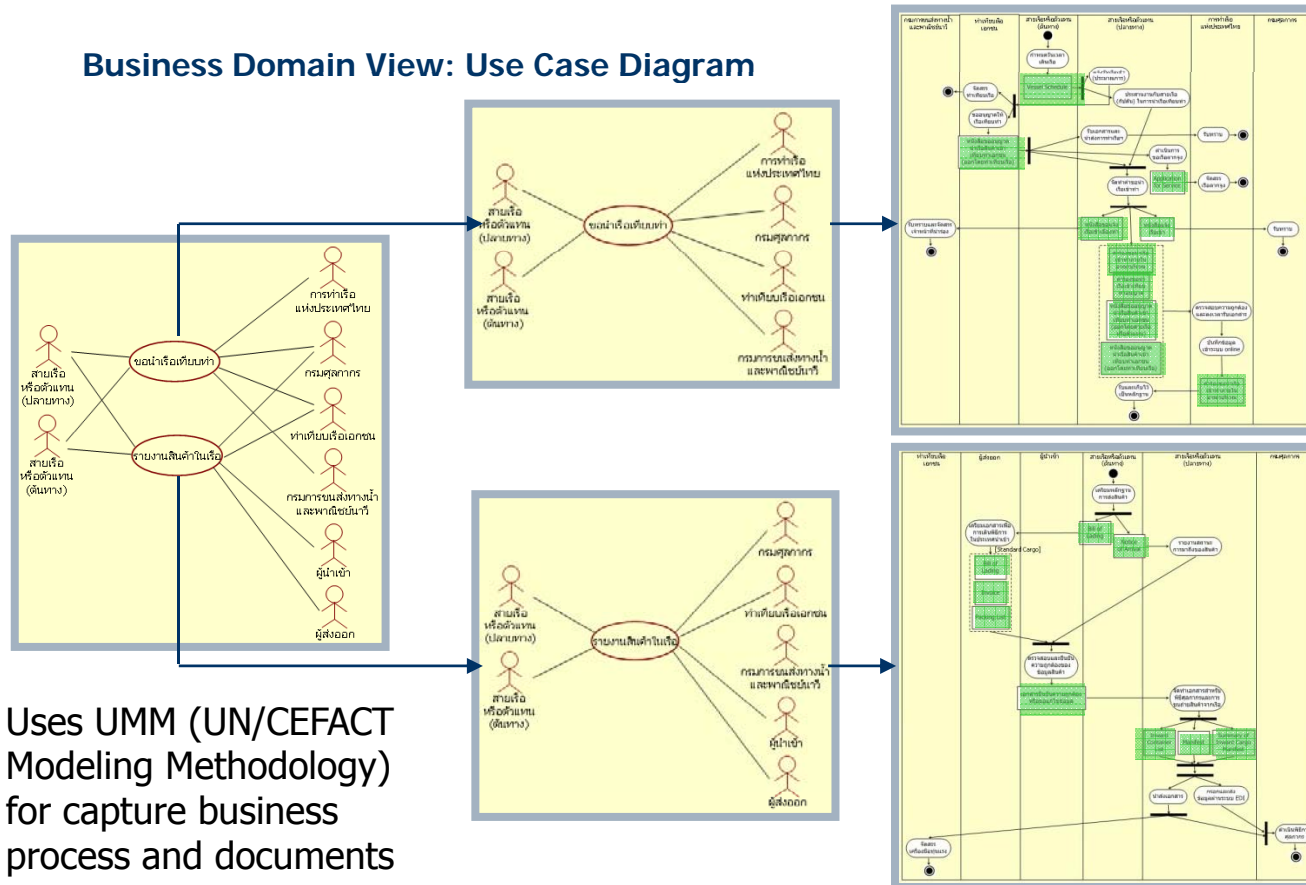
Business Domain View: Use Case Diagram

การท่าเรือ
แห่งประเทศไทย

กรมศุลกากร

ท่าเทียบเรือเอกชน

กรมการขนส่งทางน้ำ
และพาณิชย์นาวี

ผู้นำเข้า

ผู้ส่งออก

สายเรือ
หรือตัวแทน
(ปลายทาง)

สายเรือ
หรือตัวแทน
(ต้นทาง)

ขอนำเรือเทียบท่า

รายงานสินค้าในเรือ

สายเรือ
หรือตัวแทน
(ปลายทาง)

สายเรือ
หรือตัวแทน
(ต้นทาง)

ขอนำเรือเทียบท่า

การท่าเรือ
แห่งประเทศไทย

กรมศุลกากร

ท่าเทียบเรือเอกชน

กรมการขนส่งทางน้ำ
และพาณิชย์นาวี

สายเรือ
หรือตัวแทน
(ปลายทาง)

สายเรือ
หรือตัวแทน
(ต้นทาง)

รายงานสินค้าในเรือ

กรมศุลกากร

ท่าเทียบเรือเอกชน

กรมการขนส่งทางน้ำ
และพาณิชย์นาวี

ผู้นำเข้า

ผู้ส่งออก

Vessel Schedule

Application for Service

[Standard Cargo]

Bill of Lading

Invoice

Packing List

Bill of Lading

Notice of Arrival

Manifest

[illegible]

Uses UMM (UN/CEFACT Modeling Methodology) for capture business process and documents